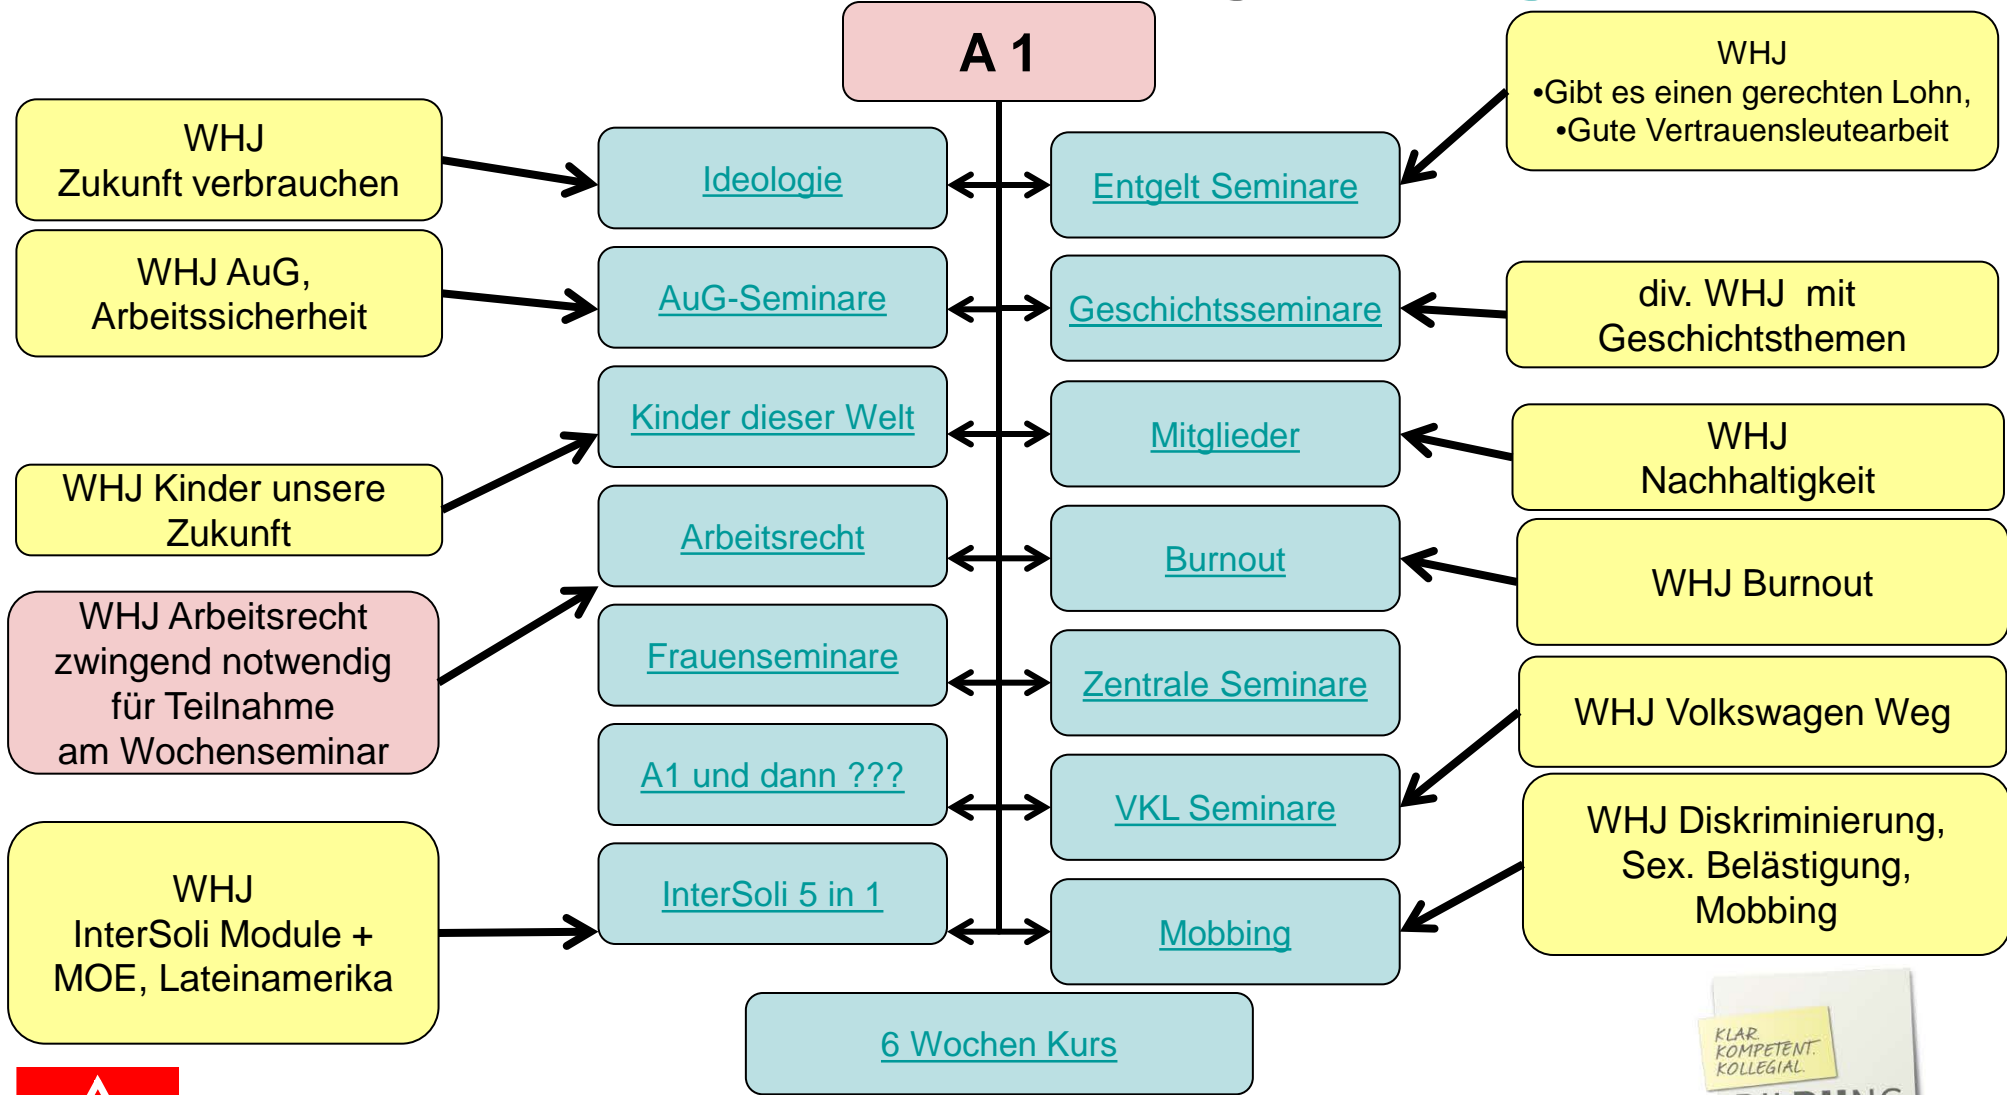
A 1

WHJ
Zukunft verbrauchen

Ideologie

Entgelt Seminare

WHJ
•Gibt es einen gerechten Lohn,
•Gute Vertrauensleutearbeit

WHJ AuG,
Arbeitssicherheit

AuG-Seminare

Geschichtsseminare

div. WHJ mit
Geschichtsthemen

Kinder dieser Welt

Mitglieder

WHJ
Nachhaltigkeit

WHJ Kinder unsere
Zukunft

Arbeitsrecht

Burnout

WHJ Burnout

WHJ Arbeitsrecht
zwingend notwendig
für Teilnahme
am Wochenseminar

Frauenseminare

Zentrale Seminare

WHJ Volkswagen Weg

A1 und dann ???

VKL Seminare

WHJ Diskriminierung,
Sex. Belästigung,
Mobbing

WHJ
InterSoli Module +
MOE, Lateinamerika

InterSoli 5 in 1

Mobbing

6 Wochen Kurs

KLAR.
KOMPETENT.
KOLLEGIAL.